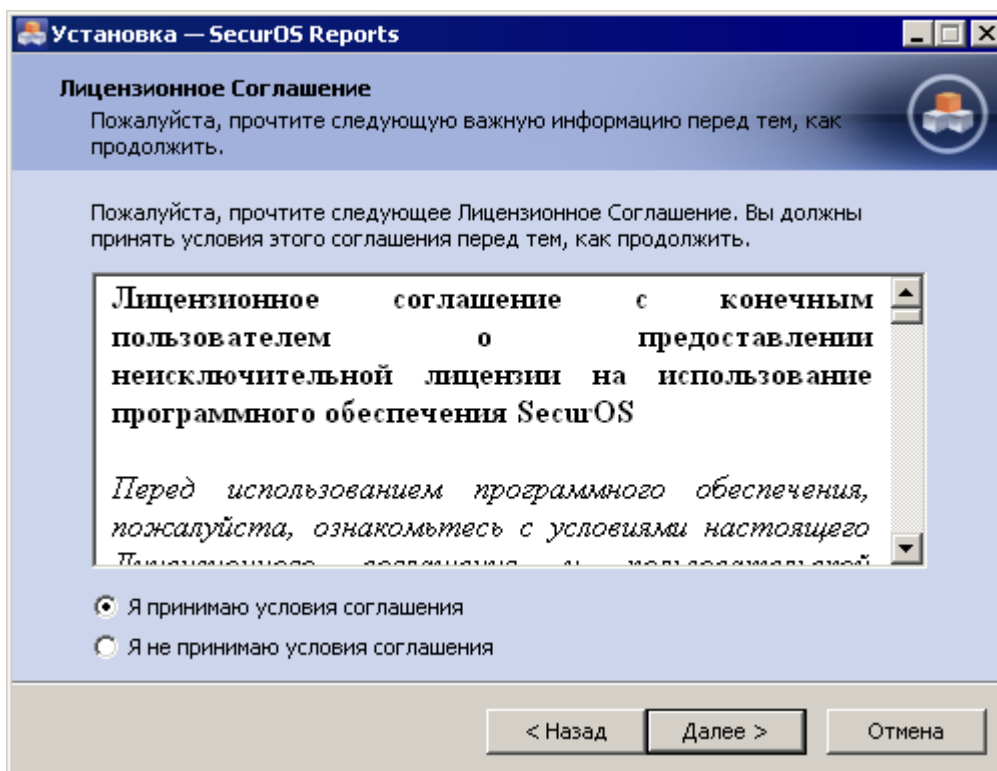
Установка — SecurOS Reports

Лицензионное Соглашение

Пожалуйста, прочтите следующую важную информацию перед тем, как продолжить.

Пожалуйста, прочтите следующее Лицензионное Соглашение. Вы должны принять условия этого соглашения перед тем, как продолжить.

Лицензионное соглашение с конечным пользователем о предоставлении неисключительной лицензии на использование программного обеспечения SecurOS

Перед использованием программного обеспечения, пожалуйста, ознакомьтесь с условиями настоящего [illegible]

Я принимаю условия соглашения

Я не принимаю условия соглашения

< Назад

Далее >

Отмена